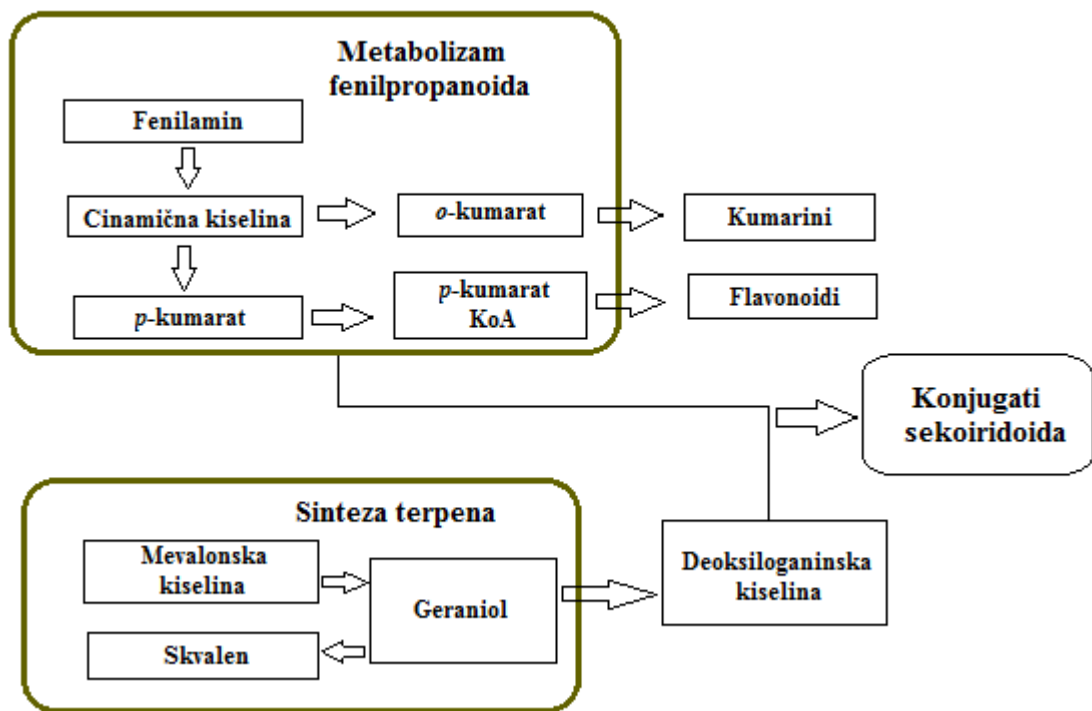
Metabolizam fenilpropanoida

Fenilamin

Cinamična kiselina

*o*-kumarat

Kumarini

*p*-kumarat

*p*-kumarat KoA

Flavonoidi

Konjugati sekoiridoida

Sinteza terpena

Mevalonska kiselina

Geraniol

Skvalen

Deoksiloganinska kiselina